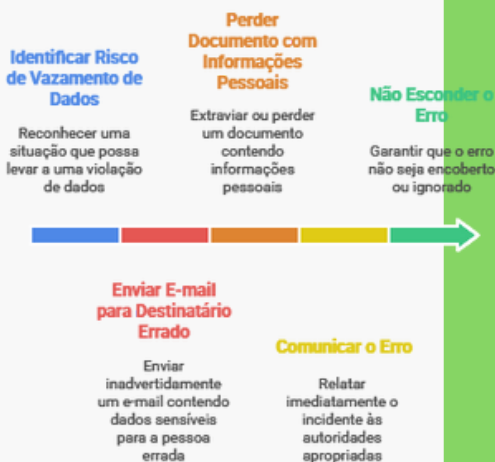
Identificar Risco de Vazamento de Dados

Reconhecer uma situação que possa levar a uma violação de dados

Perder Documento com Informações Pessoais

Extraviar ou perder um documento contendo informações pessoais

Não Esconder o Erro

Garantir que o erro não seja encoberto ou ignorado

Enviar E-mail para Destinatário Errado

Enviar inadvertidamente um e-mail contendo dados sensíveis para a pessoa errada

Comunicar o Erro

Relatar imediatamente o incidente às autoridades apropriadas